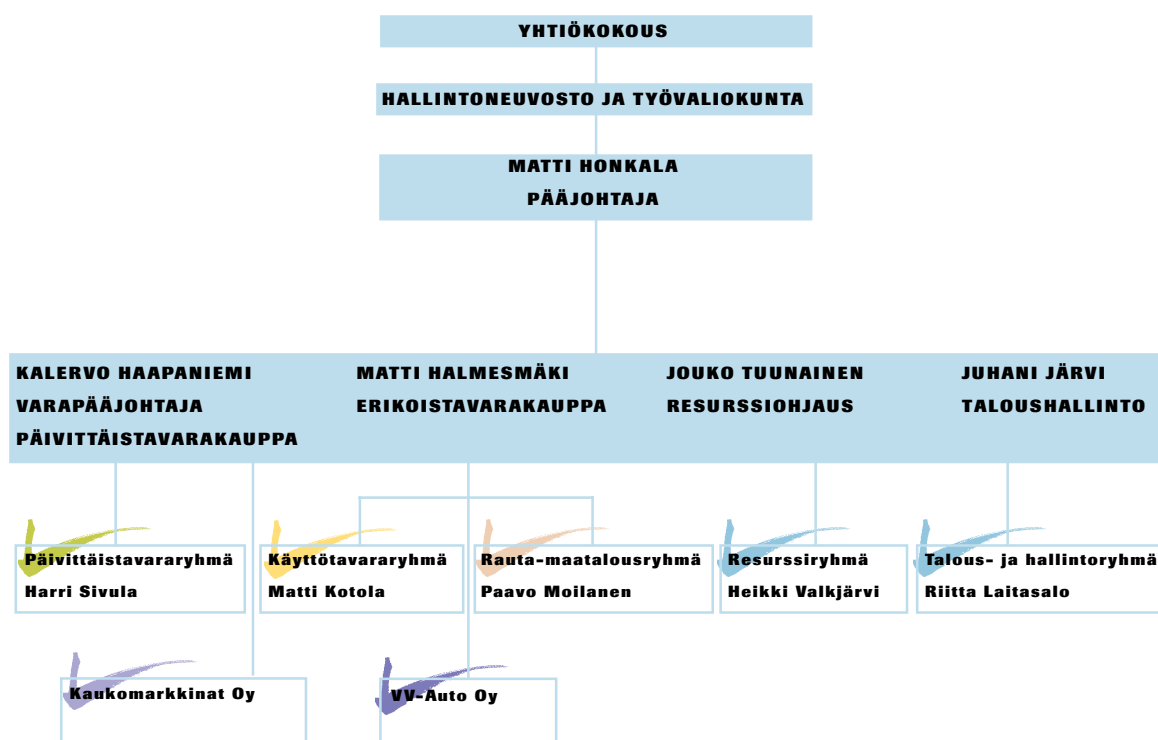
YHTIÖKOKOUS

HALLINTONEUVOSTO JA TYÖVALIOKUNTA

MATTI HONKALA
PÄÄJOHTAJA

KALERVO HAAPANIEMI
VARAPÄÄJOHTAJA
PÄIVITTÄISTAVARAKAUPPA

MATTI HALMESMÄKI
ERIKOISTAVARAKAUPPA

JOUKO TUUNAINEN
RESURSSIOHJAUS

JUHANI JÄRVI
TALOUSHALLINTO

Päivittäistavararyhmä
Harri Sivula

Käyttötavararyhmä
Matti Kotola

Rauta-maatalousryhmä
Paavo Moilanen

Resurssiryhmä
Heikki Valkjärvi

Talous- ja hallintoryhmä
Riitta Laitasalo

Kaukomarkkinat Oy

VV-Auto Oy